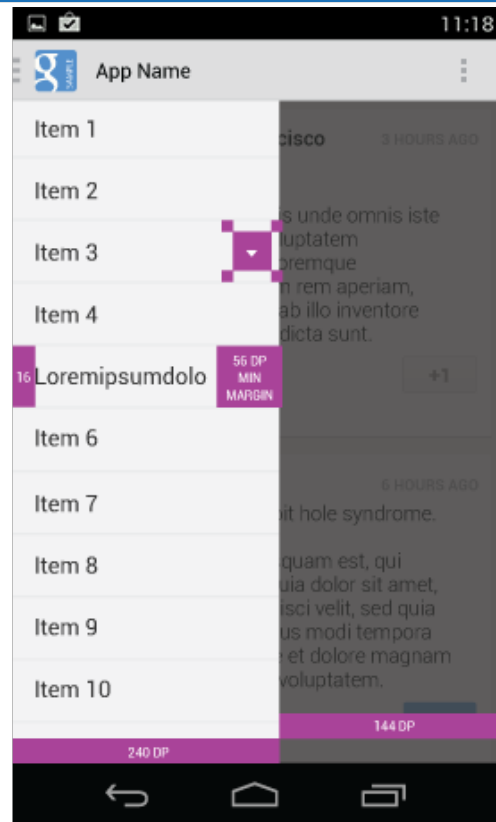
11:18

App Name

Item 1

Item 2

Item 3

Item 4

16 Loremipsumdolo

56 DP MIN MARGIN

Item 6

Item 7

Item 8

Item 9

Item 10

240 DP

cisco

3 HOURS AGO

s unde omnis iste luptatem oremque m rem aperiam, ab illo inventore dicta sunt.

+1

6 HOURS AGO

it hole syndrome.

quam est, qui uia dolor sit amet, isci velit, sed quia us modi tempora e et dolore magnam voluptatem.

144 DP